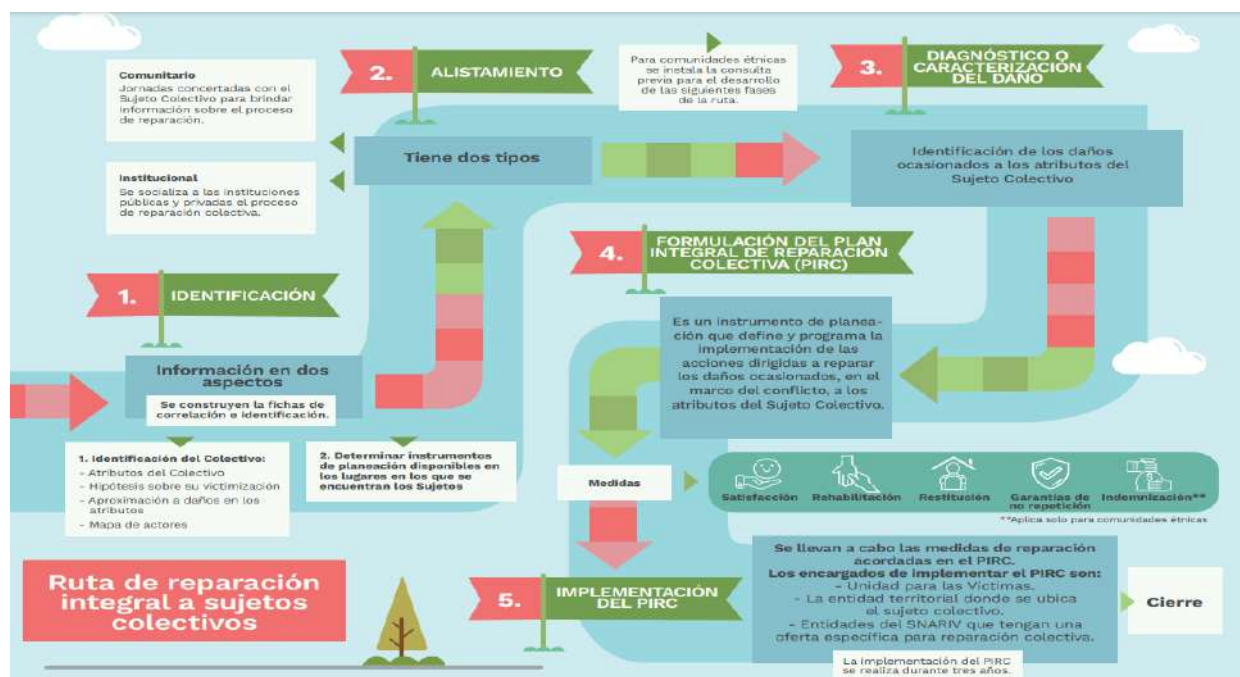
Comunitario
Jornadas concertadas con el Sujeto Colectivo para brindar información sobre el proceso de reparación.

Institucional
Se socializa a las instituciones públicas y privadas el proceso de reparación colectiva.

2. ALISTAMIENTO

Tiene dos tipos

Para comunidades étnicas se instala la consulta previa para el desarrollo de las siguientes fases de la ruta.

3. DIAGNÓSTICO O CARACTERIZACIÓN DEL DAÑO

Identificación de los daños ocasionados a los atributos del Sujeto Colectivo

1. IDENTIFICACIÓN

Información en dos aspectos
Se construyen la fichas de correlación o identificación.

1. Identificación del Colectivo:
- Atributos del Colectivo
- Hipótesis sobre su victimización
- Aproximación a daños en los atributos
- Mapa de actores

2. Determinar instrumentos de planeación disponibles en los lugares en los que se encuentran los Sujetos

4. FORMULACIÓN DEL PLAN INTEGRAL DE REPARACIÓN COLECTIVA (PIRC)

Es un instrumento de planeación que define y programa la implementación de las acciones dirigidas a reparar los daños ocasionados, en el marco del conflicto, a los atributos del Sujeto Colectivo.

Medidas

Satisfacción Rehabilitación Restitución Garantías de no repetición Indemnización**

**Aplica solo para comunidades étnicas

Ruta de reparación integral a sujetos colectivos

5. IMPLEMENTACIÓN DEL PIRC

Se llevan a cabo las medidas de reparación acordadas en el PIRC.
Los encargados de implementar el PIRC son:
- Unidad para las Víctimas.
- La entidad territorial donde se ubica el sujeto colectivo.
- Entidades del SNARIV que tengan una oferta específica para reparación colectiva.

La implementación del PIRC se realiza durante tres años.

Cierre